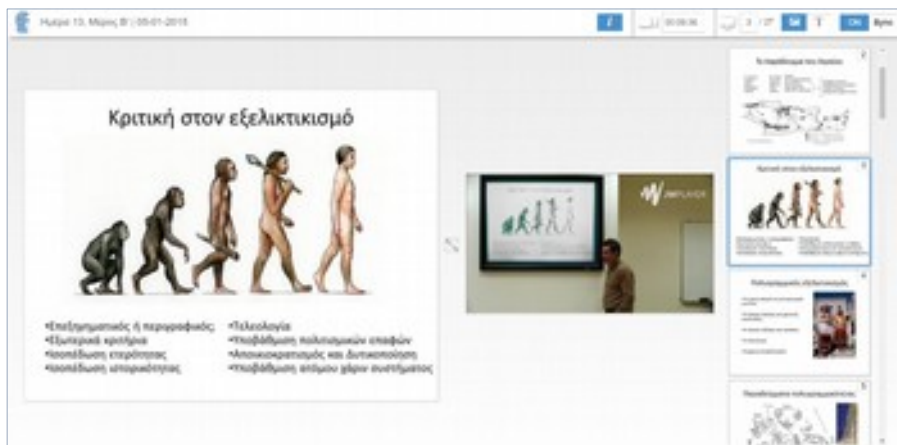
Ημέρα 13, Μέρος Β' | 05-01-2018

00:09:36

3 / 27

Κριτική στον εξελικτικισμό

•Επεξηγηματικός ή περιγραφικός;
•Εξωτερικά κριτήρια
•Ισοπέδωση ετερότητας
•Ισοπέδωση ιστορικότητας

•Τελεολογία
•Υποβάθμιση πολιτισμικών επαφών
•Αποικιοκρατισμός και δυτικοποίηση
•Υποβάθμιση ατόμου χάριν συστήματος

Το παράδειγμα του Ανακτόρου

Κριτική στον εξελικτικισμό

Πολυγραμμικός εξελικτικισμός

Περιβάλλοντα πολυγραμμικότητας

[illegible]